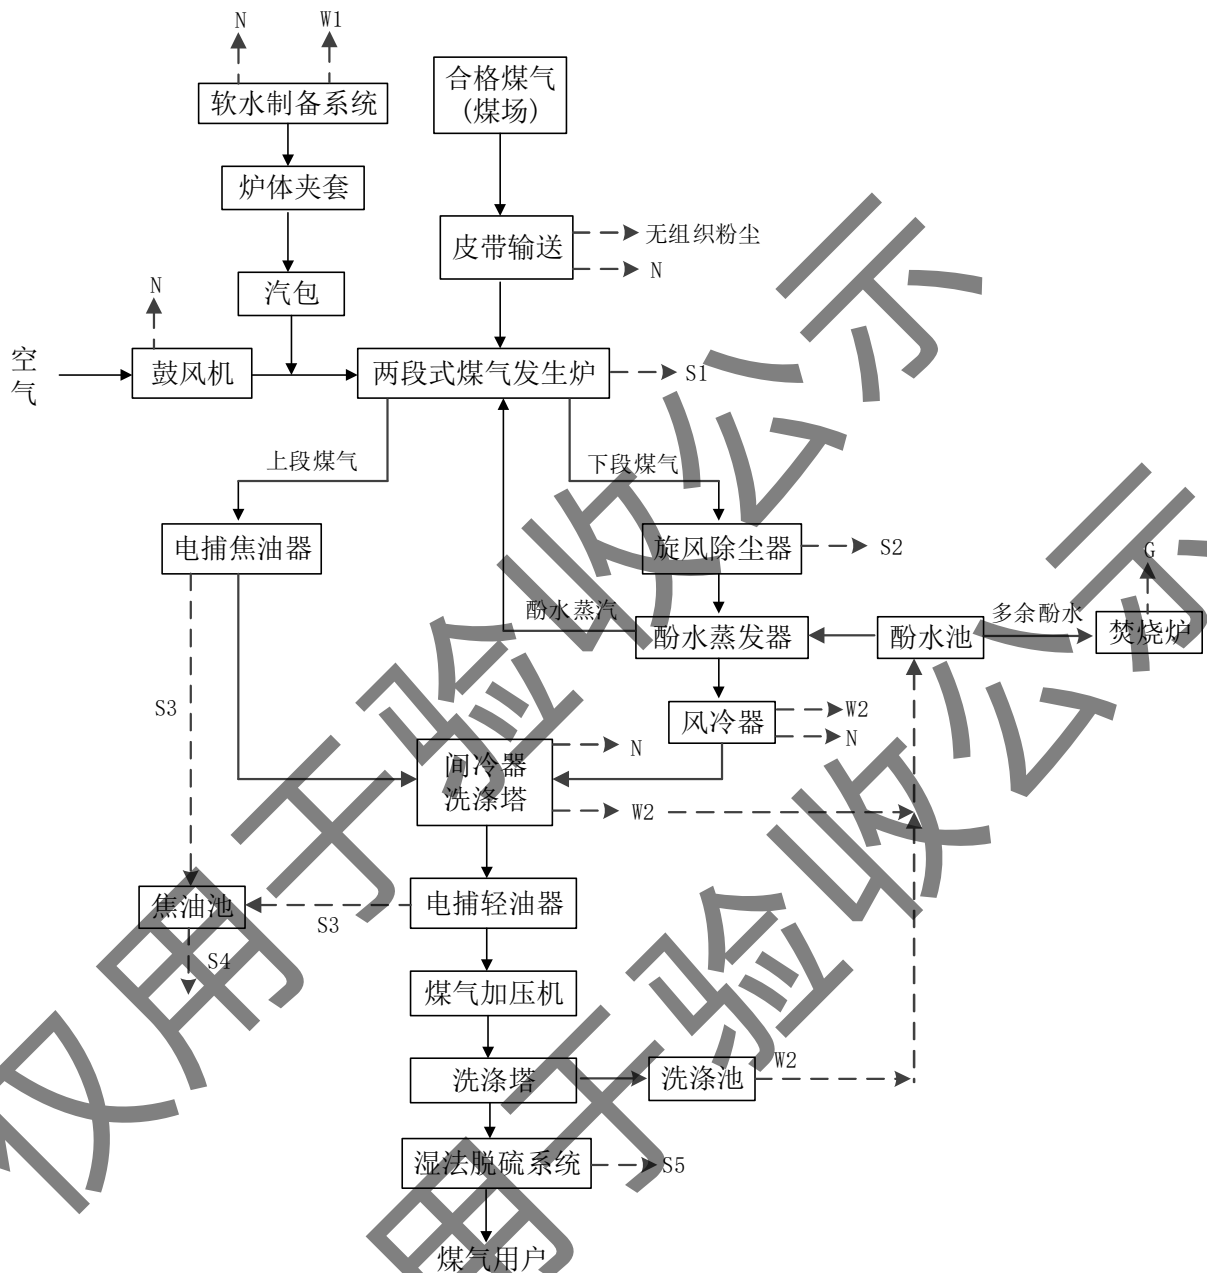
N
W1
软水制备系统
炉体夹套
汽包
N
空气
鼓风机
合格煤气(煤场)
皮带输送
无组织粉尘
N
两段式煤气发生炉
S1
上段煤气
下段煤气
电捕焦油器
旋风除尘器
S2
G
酚水蒸汽
多余酚水
酚水蒸发器
酚水池
焚烧炉
S3
风冷器
W2
N
间冷器洗涤塔
N
W2
焦油池
S3
电捕轻油器
S4
煤气加压机
洗涤塔
洗涤池
W2
湿法脱硫系统
S5
煤气用户
仅用于验收公示
仅用于验收公示